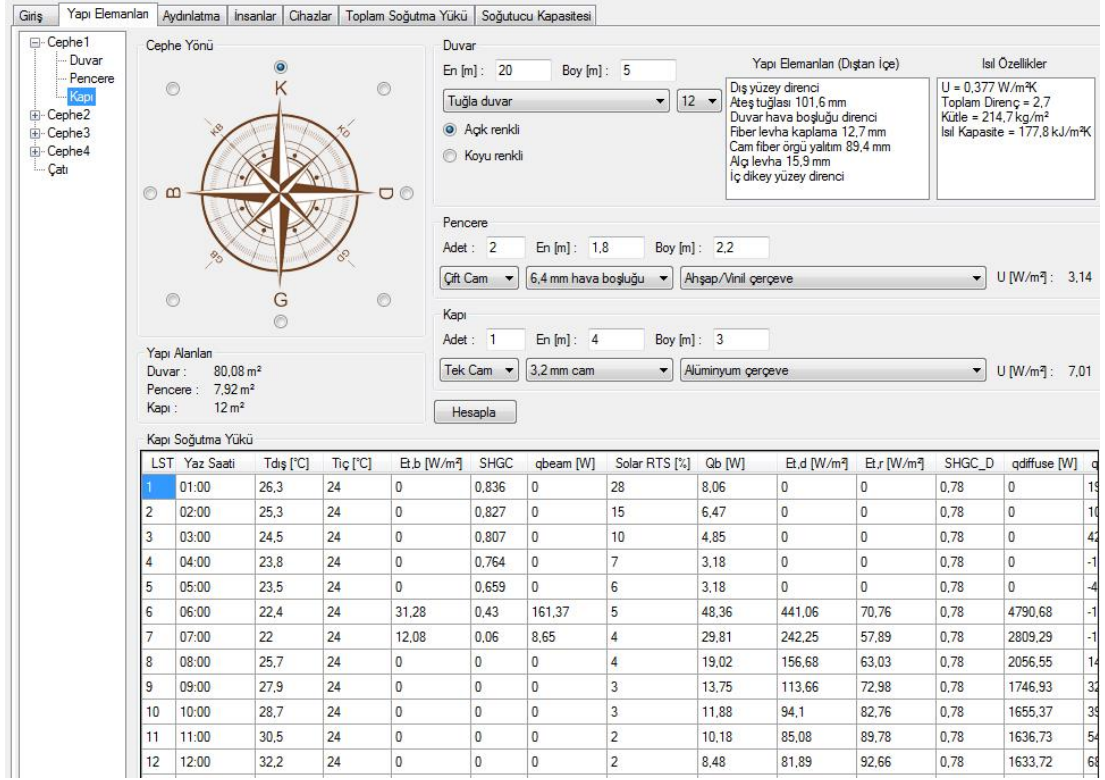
Giriş | Yapı Elemanları | Aydınlatma | İnsanlar | Cihazlar | Toplam Soğutma Yükü | Soğutucu Kapasitesi

Cephe1
Duvar
Pencere
Kapı
Cephe2
Cephe3
Cephe4
Çatı

Cephe Yönü

K
KB
KD
B
D
GB
GD
G

Yapı Alanları
Duvar : 80,08 m²
Pencere : 7,92 m²
Kapı : 12 m²

Duvar
En [m] : 20 Boy [m] : 5
Tuğla duvar 12
Açık renkli
Koyu renkli

Yapı Elemanları (Dıştan İçe)
Dış yüzey direnci
Ateş tuğlası 101,6 mm
Duvar hava boşluğu direnci
Fiber levha kaplama 12,7 mm
Cam fiber örgü yalıtım 89,4 mm
Alçı levha 15,9 mm
İç dikey yüzey direnci

Isıl Özellikler
U = 0,377 W/m²K
Toplam Direnç = 2,7
Kütle = 214,7 kg/m²
Isıl Kapasite = 177,8 kJ/m²K

Pencere
Adet : 2 En [m] : 1,8 Boy [m] : 2,2
Çift Cam 6,4 mm hava boşluğu Ahşap/Vinil çerçeve U [W/m²] : 3,14

Kapı
Adet : 1 En [m] : 4 Boy [m] : 3
Tek Cam 3,2 mm cam Alüminyum çerçeve U [W/m²] : 7,01

Hesapla

Kapı Soğutma Yükü

| LST | Yaz Saati | Tdış [°C] | Tiç [°C] | Et,b [W/m²] | SHGC | qbeam [W] | Solar RTS [%] | Qb [W] | Et,d [W/m²] | Et,r [W/m²] | SHGC_D | qdiffuse [W] | q |
|---|---|---|---|---|---|---|---|---|---|---|---|---|---|
| 1 | 01:00 | 26,3 | 24 | 0 | 0,836 | 0 | 28 | 8,06 | 0 | 0 | 0,78 | 0 | 1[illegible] |
| 2 | 02:00 | 25,3 | 24 | 0 | 0,827 | 0 | 15 | 6,47 | 0 | 0 | 0,78 | 0 | 1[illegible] |
| 3 | 03:00 | 24,5 | 24 | 0 | 0,807 | 0 | 10 | 4,85 | 0 | 0 | 0,78 | 0 | 4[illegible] |
| 4 | 04:00 | 23,8 | 24 | 0 | 0,764 | 0 | 7 | 3,18 | 0 | 0 | 0,78 | 0 | -1 |
| 5 | 05:00 | 23,5 | 24 | 0 | 0,659 | 0 | 6 | 3,18 | 0 | 0 | 0,78 | 0 | -4 |
| 6 | 06:00 | 22,4 | 24 | 31,28 | 0,43 | 161,37 | 5 | 48,36 | 441,06 | 70,76 | 0,78 | 4790,68 | -1 |
| 7 | 07:00 | 22 | 24 | 12,08 | 0,06 | 8,65 | 4 | 29,81 | 242,25 | 57,89 | 0,78 | 2809,29 | -1 |
| 8 | 08:00 | 25,7 | 24 | 0 | 0 | 0 | 4 | 19,02 | 156,68 | 63,03 | 0,78 | 2056,55 | 1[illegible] |
| 9 | 09:00 | 27,9 | 24 | 0 | 0 | 0 | 3 | 13,75 | 113,66 | 72,98 | 0,78 | 1746,93 | 3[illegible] |
| 10 | 10:00 | 28,7 | 24 | 0 | 0 | 0 | 3 | 11,88 | 94,1 | 82,76 | 0,78 | 1655,37 | 3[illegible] |
| 11 | 11:00 | 30,5 | 24 | 0 | 0 | 0 | 2 | 10,18 | 85,08 | 89,78 | 0,78 | 1636,73 | 5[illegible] |
| 12 | 12:00 | 32,2 | 24 | 0 | 0 | 0 | 2 | 8,48 | 81,89 | 92,66 | 0,78 | 1633,72 | 6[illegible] |